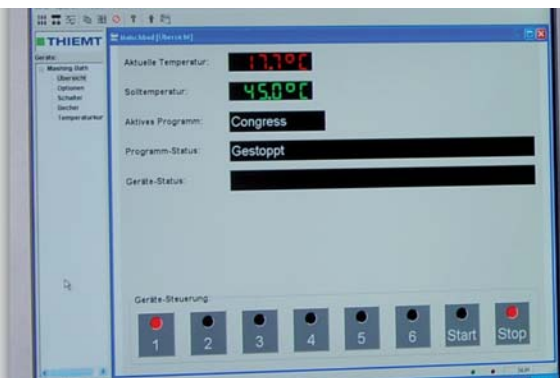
THIEMT

Geräte
Mashing Bath
Übersicht
Optionen
Schalter
Sercher
Temperaturkur

Maischbad [Übersicht]

Aktuelle Temperatur: 17.7°C

Solltemperatur: 45.0°C

Aktives Programm: Congress

Programm-Status: Gestoppt

Geräte-Status:

Geräte-Steuerung

1 2 3 4 5 6 Start Stop